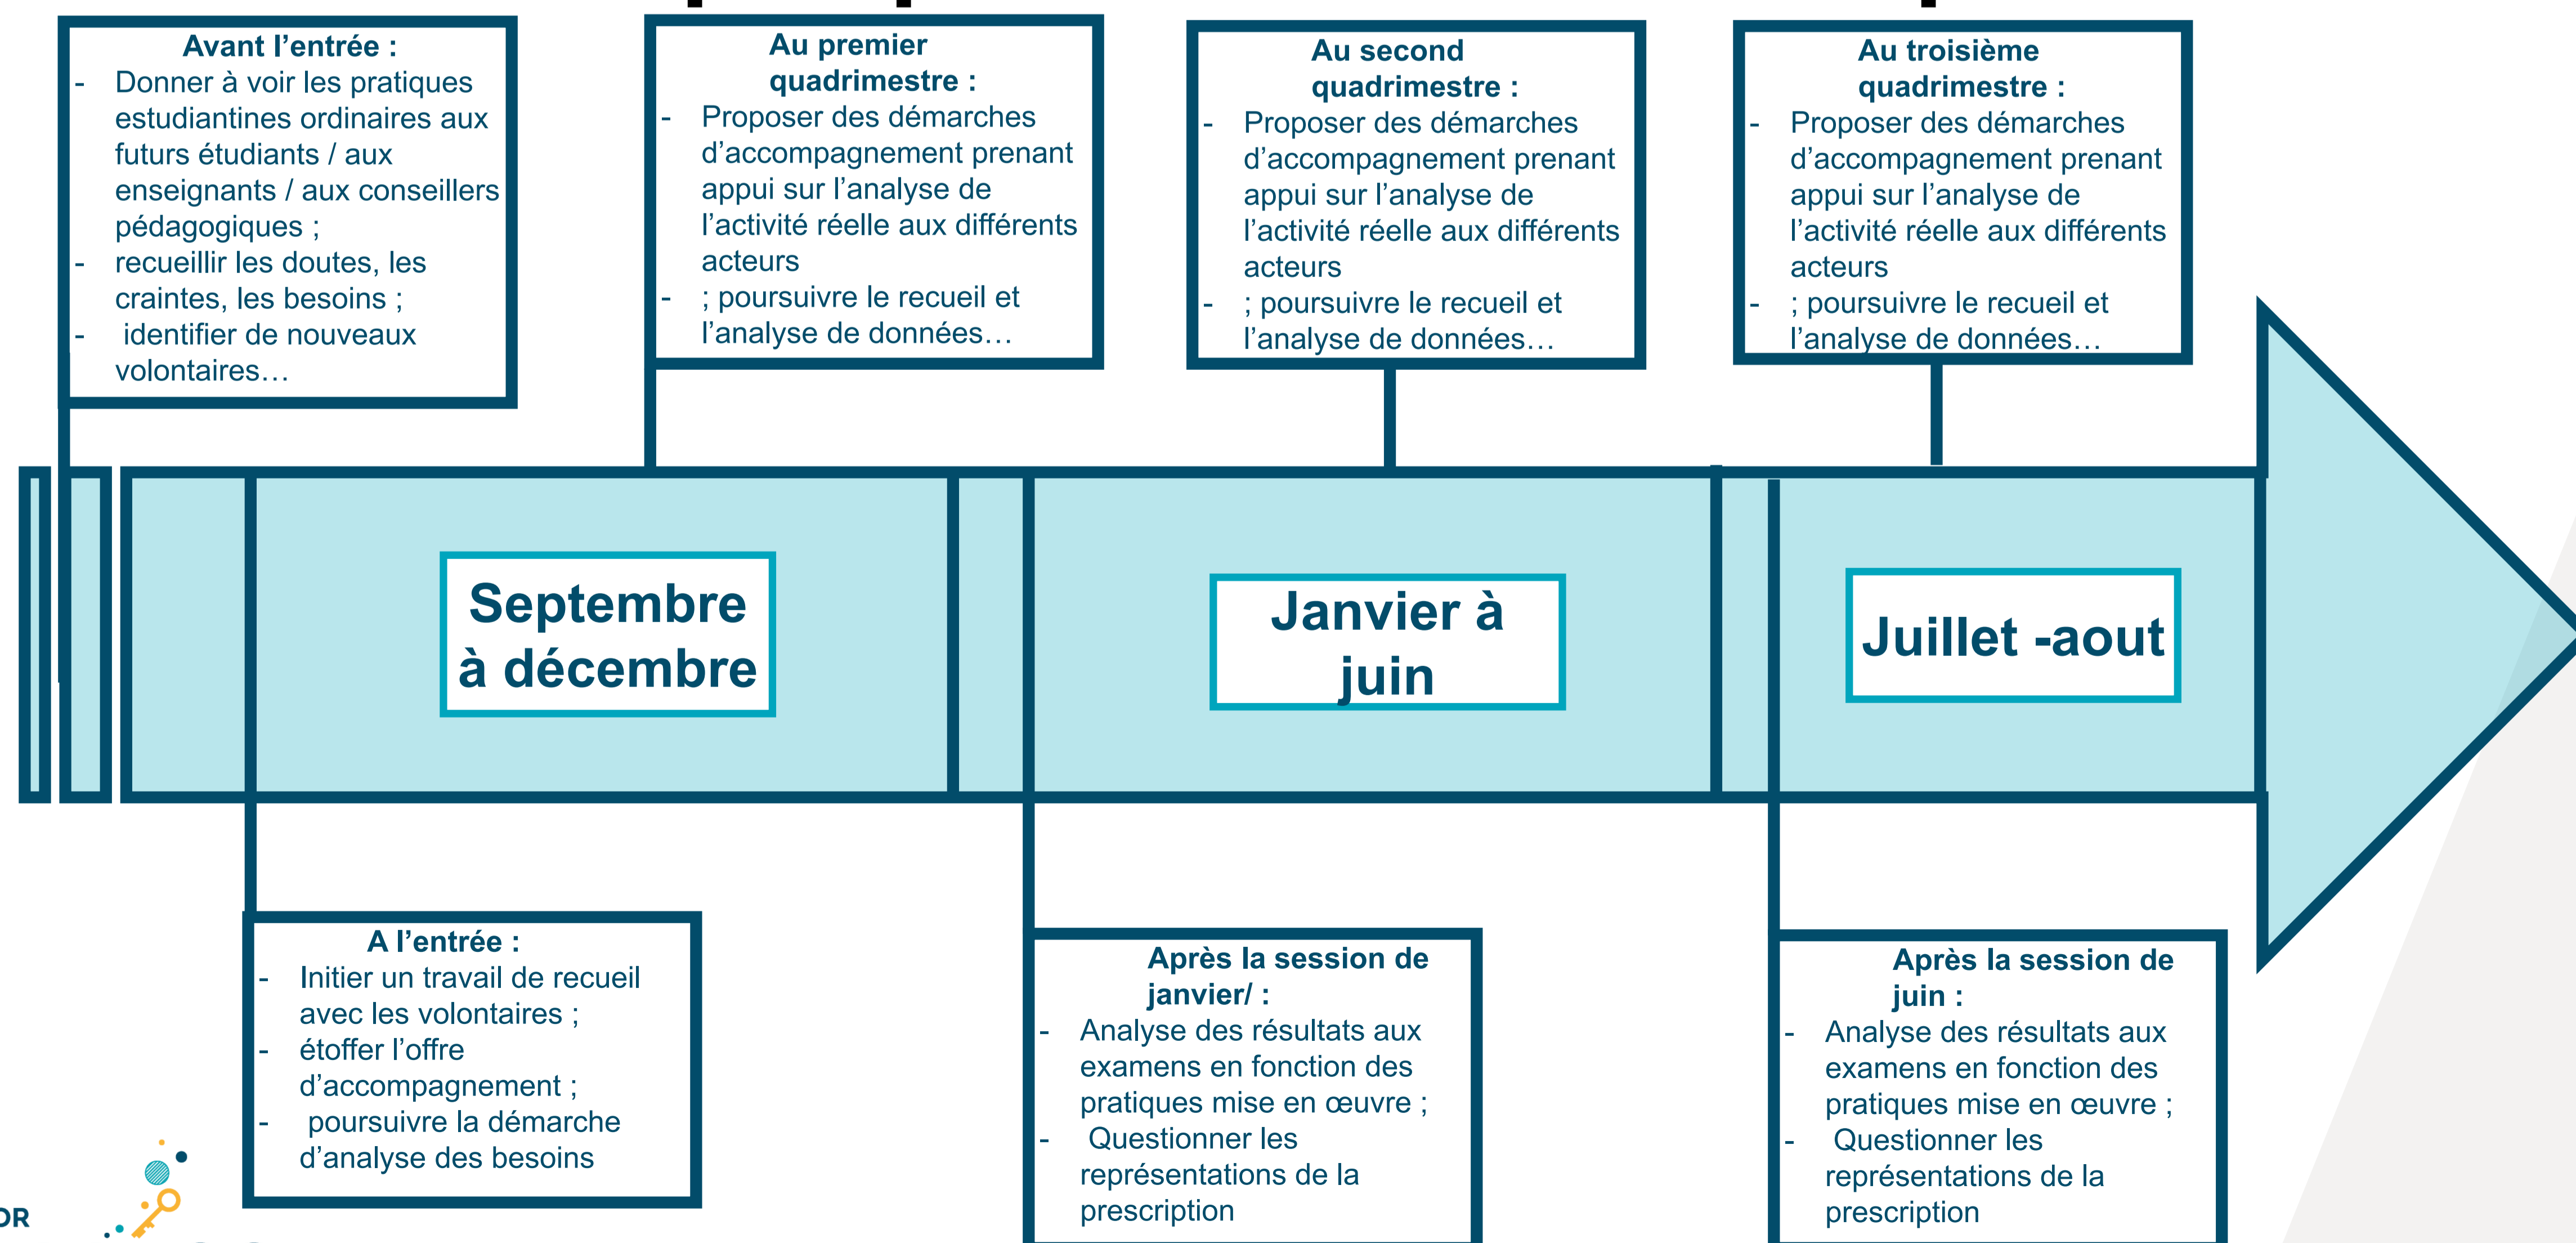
Avant l'entrée :
- Donner à voir les pratiques estudiantines ordinaires aux futurs étudiants / aux enseignants / aux conseillers pédagogiques ;
- recueillir les doutes, les craintes, les besoins ;
- identifier de nouveaux volontaires…

Au premier quadrimestre :
- Proposer des démarches d'accompagnement prenant appui sur l'analyse de l'activité réelle aux différents acteurs
- ; poursuivre le recueil et l'analyse de données…

Au second quadrimestre :
- Proposer des démarches d'accompagnement prenant appui sur l'analyse de l'activité réelle aux différents acteurs
- ; poursuivre le recueil et l'analyse de données…

Au troisième quadrimestre :
- Proposer des démarches d'accompagnement prenant appui sur l'analyse de l'activité réelle aux différents acteurs
- ; poursuivre le recueil et l'analyse de données…

Septembre à décembre

Janvier à juin

Juillet -aout

A l'entrée :
- Initier un travail de recueil avec les volontaires ;
- étoffer l'offre d'accompagnement ;
- poursuivre la démarche d'analyse des besoins

Après la session de janvier/ :
- Analyse des résultats aux examens en fonction des pratiques mise en œuvre ;
- Questionner les représentations de la prescription

Après la session de juin :
- Analyse des résultats aux examens en fonction des pratiques mise en œuvre ;
- Questionner les représentations de la prescription

OR